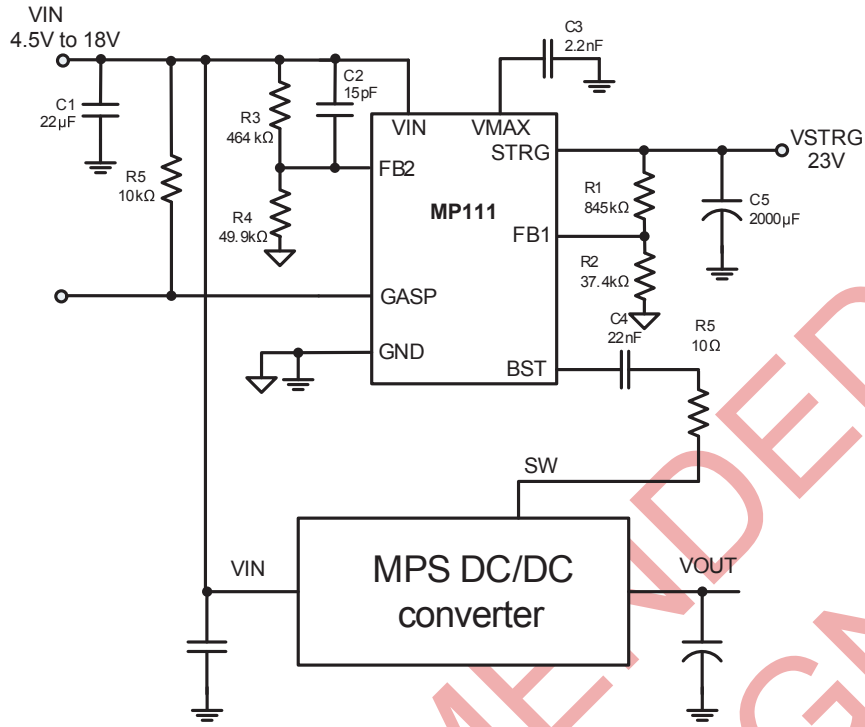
VIN
4.5V to 18V

C1
22μF

R5
10kΩ

R3
464 kΩ

C2
15pF

R4
49.9kΩ

C3
2.2nF

VIN

VMAX

STRG

FB2

MP111

FB1

GASP

GND

BST

VSTRG
23V

R1
845kΩ

C5
2000μF

R2
37.4kΩ

C4
22nF

R5
10Ω

SW

VIN

MPS DC/DC
converter

VOUT

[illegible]